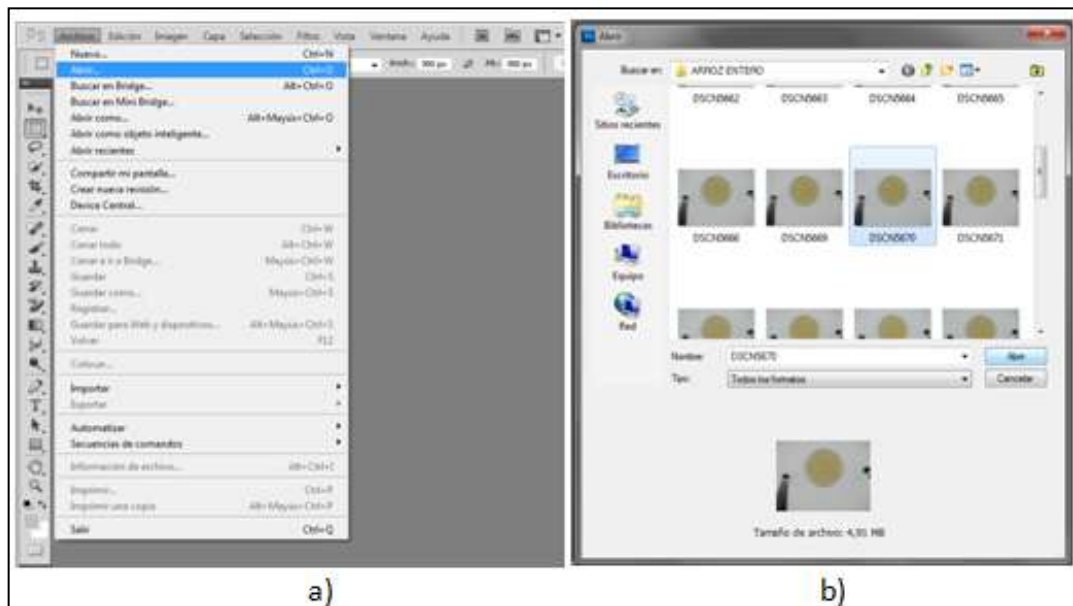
Archivo Edición Imagen Capa Selección Filtro Vista Ventana Ayuda

Nuevo... Ctrl+N
Abrir... Ctrl+O
Buscar en Bridge... Alt+Ctrl+O
Buscar en Mini Bridge...
Abrir como... Alt+Mayús+Ctrl+O
Abrir como objeto inteligente...
Abrir recientes
Compartir mi pantalla...
Crear nueva revisión...
Device Central...
Cerrar Ctrl+W
Cerrar todo Alt+Ctrl+W
Cerrar e ir a Bridge... Mayús+Ctrl+W
Guardar Ctrl+S
Guardar como... Mayús+Ctrl+S
Registrar...
Guardar para Web y dispositivos... Alt+Mayús+Ctrl+S
Volver F12
Colocar...
Importar
Exportar
Automatizar
Secuencias de comandos
Información de archivo... Alt+Ctrl+I
Imprimir... Ctrl+P
Imprimir una copia Alt+Mayús+Ctrl+P
Salir Ctrl+Q

Abrir
Buscar en: ARROZ ENTERO
DSCN5662 DSCN5663 DSCN5664 DSCN5665
Sitios recientes
Escritorio
Bibliotecas
Equipo
Red
DSCN5668 DSCN5669 DSCN5670 DSCN5671
Nombre: DSCN5670
Tipo: Todos los formatos
Abrir
Cancelar
Tamaño de archivo: 4,91 MB

a)
b)